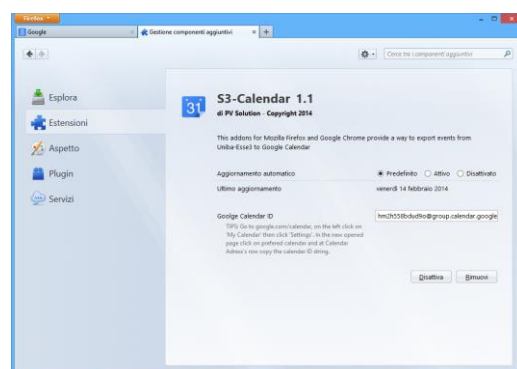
Firefox

Google

Gestione componenti aggiuntivi

+

Cerca tra i componenti aggiuntivi

Esplora

Estensioni

Aspetto

Plugin

Servizi

31

S3-Calendar 1.1

di PV Solution - Copyright 2014

This addons for Mozilla Firefox and Google Chrome provide a way to export events from Uniba-Esse3 to Google Calendar

Aggiornamento automatico

Predefinito

Attivo

Disattivato

Ultimo aggiornamento

venerdì 14 febbraio 2014

Goolge Calendar ID

hm2h55Bdud9o@group.calendar.google

TIPS: Go to google.com/calendar, on the left click on 'My Calendar' then click 'Settings'. In the new opened page click on prefered calendar and at Calendar Adress's row copy the calendar ID string.

Disattiva

Rimuovi